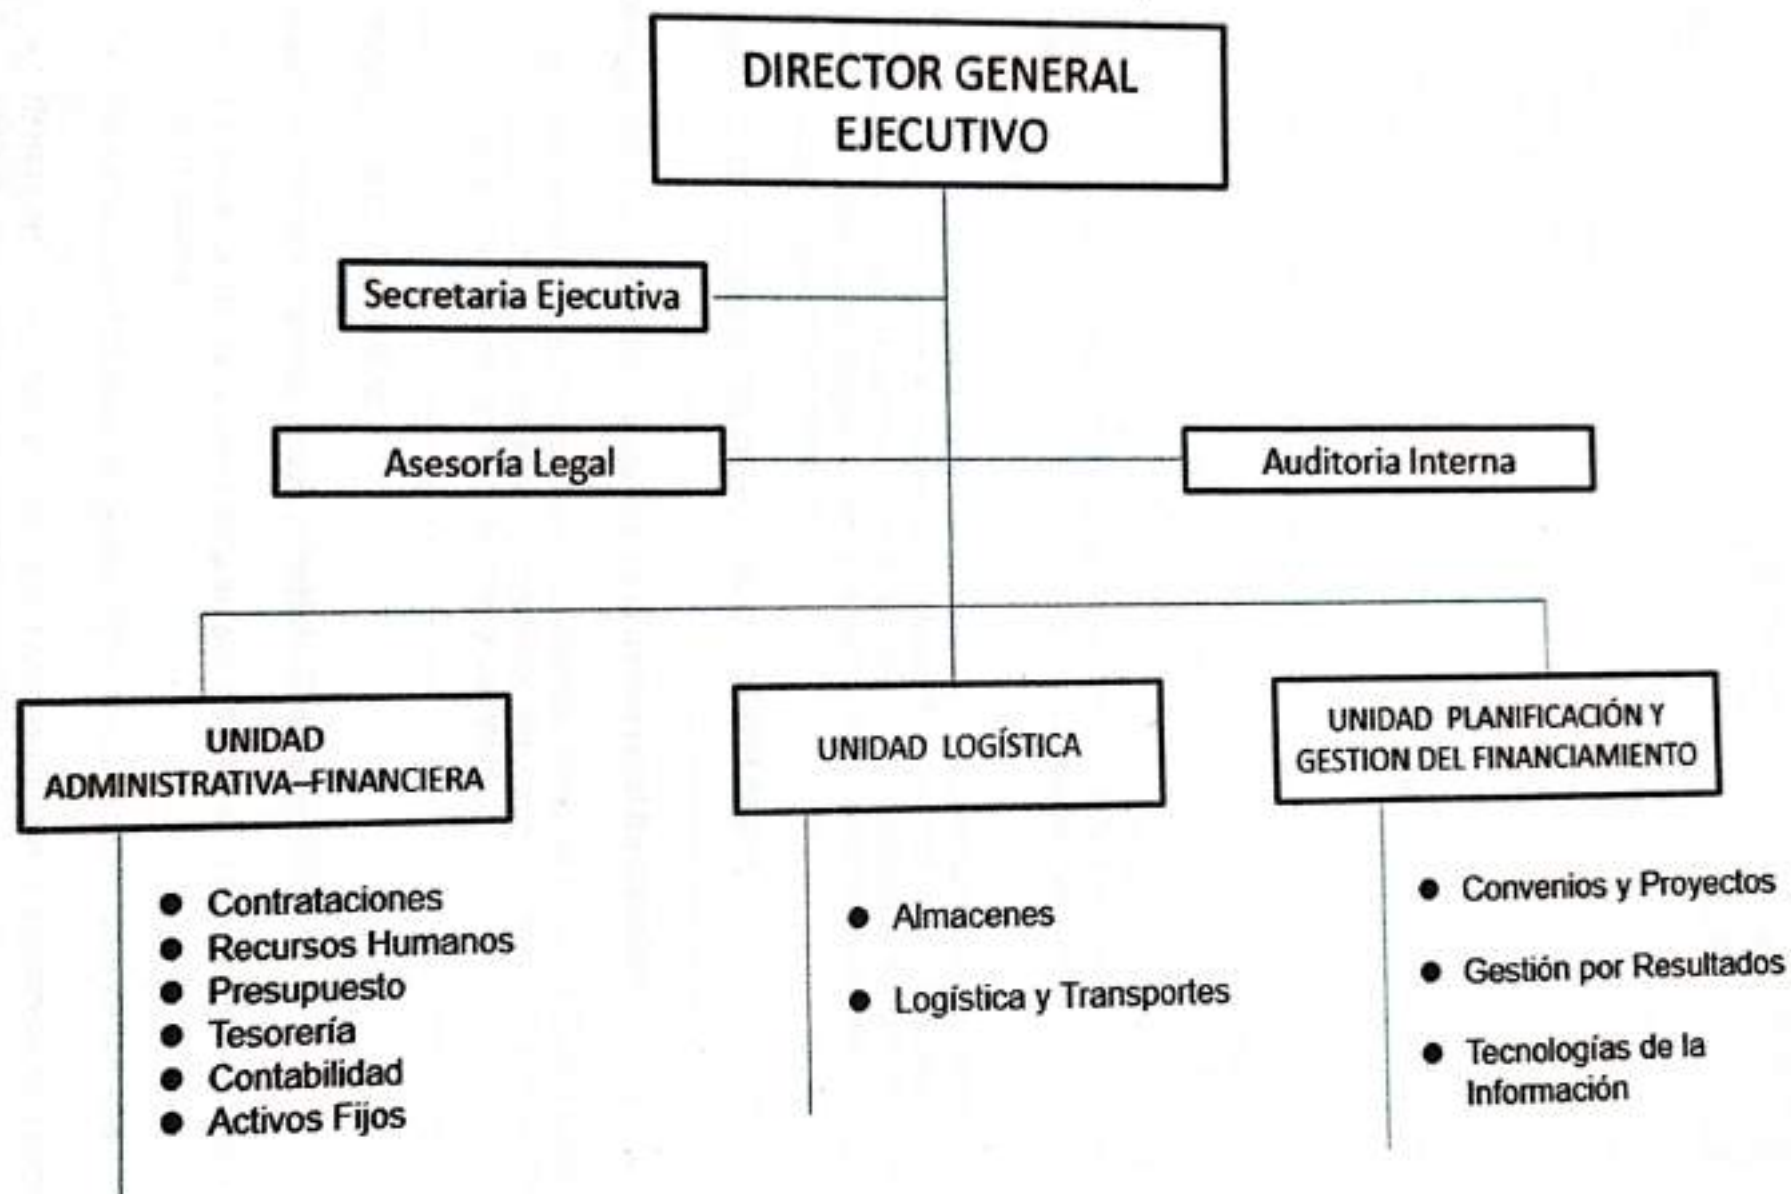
DIRECTOR GENERAL EJECUTIVO

Secretaria Ejecutiva

Asesoría Legal

Auditoria Interna

UNIDAD ADMINISTRATIVA–FINANCIERA

- Contrataciones
- Recursos Humanos
- Presupuesto
- Tesorería
- Contabilidad
- Activos Fijos

UNIDAD LOGÍSTICA

- Almacenes
- Logística y Transportes

UNIDAD PLANIFICACIÓN Y GESTION DEL FINANCIAMIENTO

- Convenios y Proyectos
- Gestión por Resultados
- Tecnologías de la Información